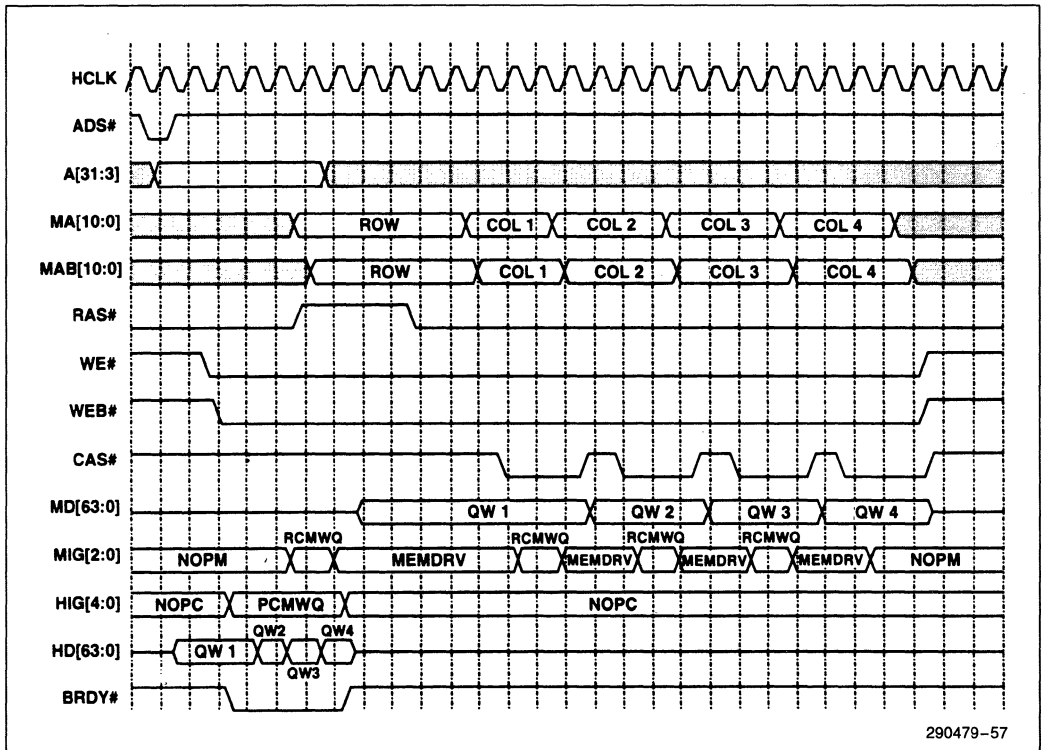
HCLK
ADS#
A[31:3]
MA[10:0]
ROW
COL 1
COL 2
COL 3
COL 4
MAB[10:0]
ROW
COL 1
COL 2
COL 3
COL 4
RAS#
WE#
WEB#
CAS#
MD[63:0]
QW 1
QW 2
QW 3
QW 4
MIG[2:0]
NOPM
RCMWQ
MEMDRV
RCMWQ
MEMDRV
RCMWQ
MEMDRV
RCMWQ
MEMDRV
NOPM
HIG[4:0]
NOPC
PCMWQ
NOPC
HD[63:0]
QW 1
QW2
QW3
QW4
BRDY#
290479–57